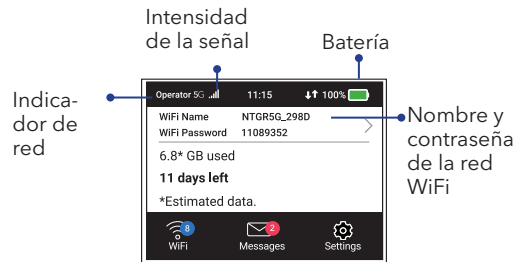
Intensidad de la señal

Batería

Indicador de red

Operator 5G 11:15 100%

WiFi Name NTGR5G_298D
WiFi Password 11089352

6.8* GB used

11 days left

*Estimated data.

8
WiFi

2
Messages

Settings

Nombre y contraseña de la red WiFi